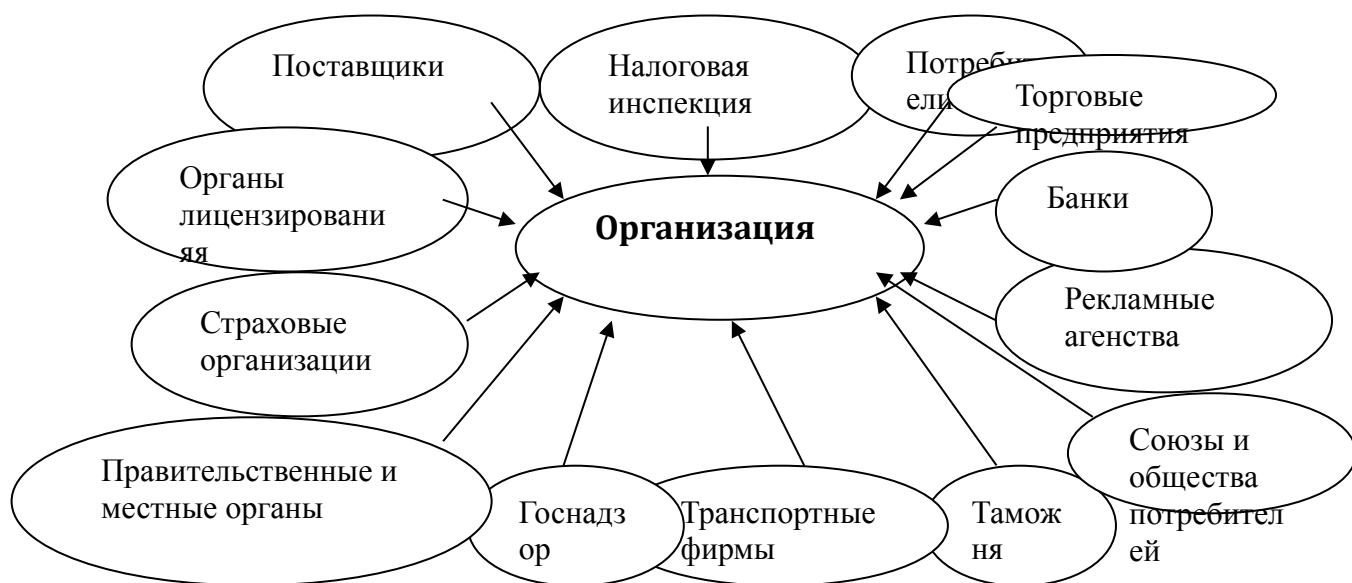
Поставщики

Налоговая инспекция

Потреби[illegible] ели

Торговые предприятия

Органы лицензировани яя

Организация

Банки

Страховые организации

Рекламные агенства

Правительственные и местные органы

Госнадз ор

Транспортные фирмы

Тамож ня

Союзы и общества потребител ей